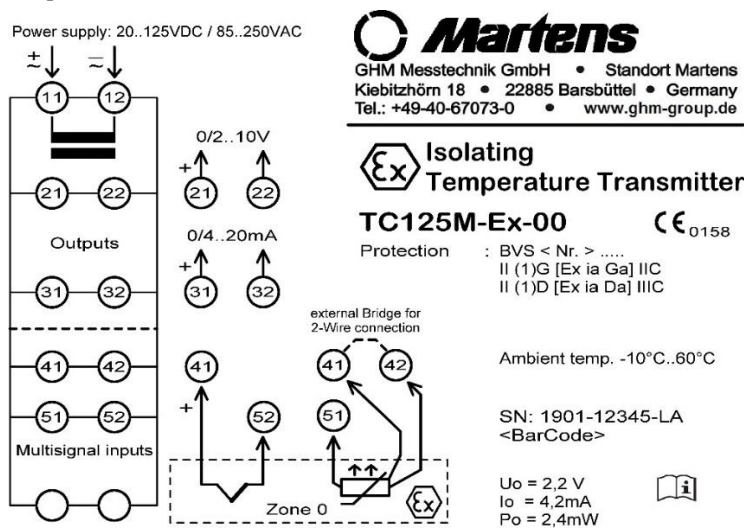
Power supply: 20..125VDC / 85..250VAC

$\pm$ $\sim$ $=$ $\sim$

11 12

21 22

Outputs

31 32

41 42

51 52

Multisignal inputs

0/2..10V

+

21 22

0/4..20mA

+

31 32

41

+

52

external Bridge for 2-Wire connection

41 42

51

Zone 0

Martens

GHM Messtechnik GmbH • Standort Martens
Kiebitzhörn 18 • 22885 Barsbüttel • Germany
Tel.: +49-40-67073-0 • www.ghm-group.de

Isolating Temperature Transmitter

TC125M-Ex-00 CE 0158

Protection : BVS < Nr. > .....
II (1)G [Ex ia Ga] IIC
II (1)D [Ex ia Da] IIIC

Ambient temp. -10°C..60°C

SN: 1901-12345-LA
<BarCode>

Uo = 2,2 V
Io = 4,2mA
Po = 2,4mW

i